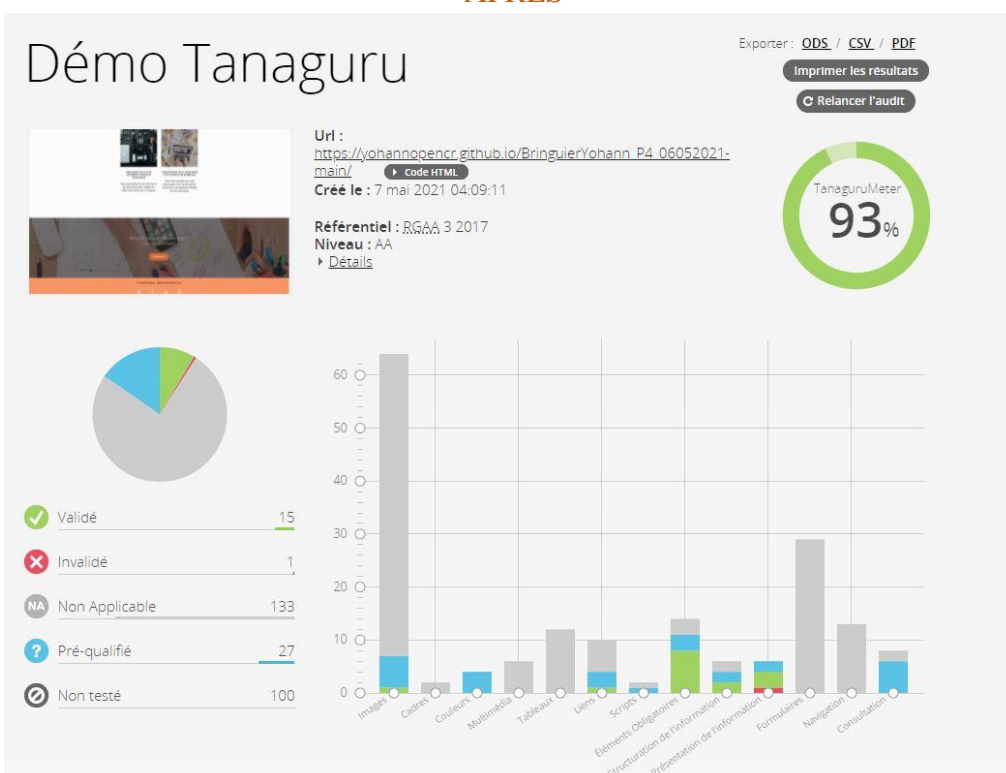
APRES

Démo Tanaguru

Exporter : ODS / CSV / PDF

Imprimer les résultats

Relancer l'audit

Url : https://yohannopencr.github.io/BringuierYohann_P4_06052021-main/ Code HTML

Créé le : 7 mai 2021 04:09:11

Référentiel : RGAA 3 2017

Niveau : AA

Détails

TanaguruMeter

93%

Validé 15

Invalidé 1

Non Applicable 133

Pré-qualifié 27

Non testé 100

60

50

40

30

20

10

0

Images

Cadres

Couleurs

Multimédia

Tableaux

Liens

Scripts

Éléments Obligatoires

Structuration de l'information

Présentation de l'information

Formulaires

Navigation

Consultation